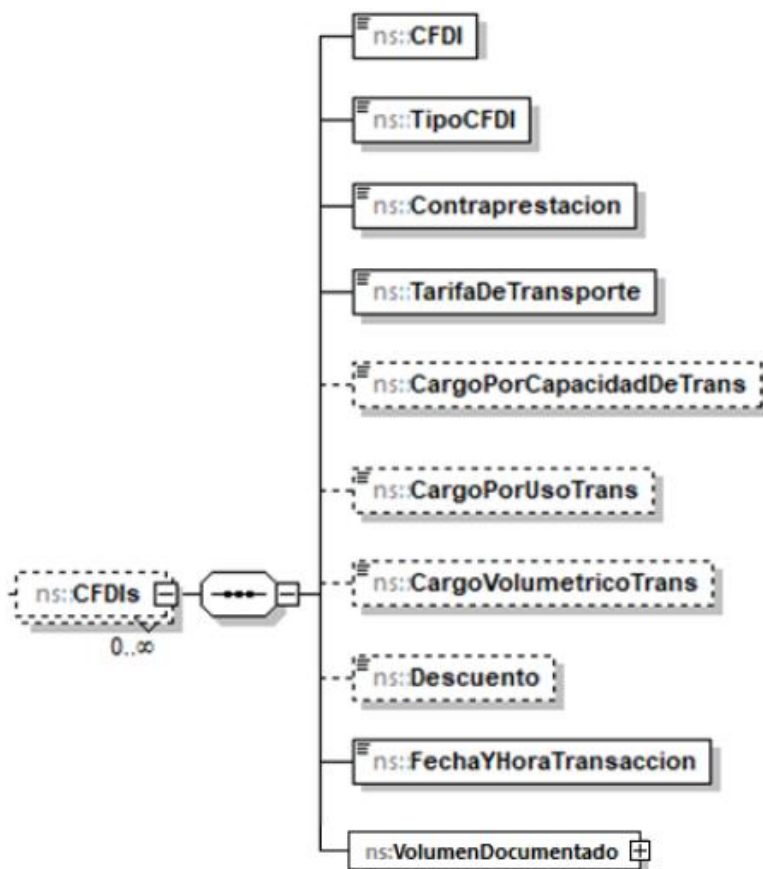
ns:CFDIs
0..∞

ns:CFDI

ns:TipoCFDI

ns:Contraprestacion

ns:TarifaDeTransporte

ns:CargoPorCapacidadDeTrans

ns:CargoPorUsoTrans

ns:CargoVolumetricoTrans

ns:Descuento

ns:FechaYHoraTransaccion

ns:VolumenDocumentado